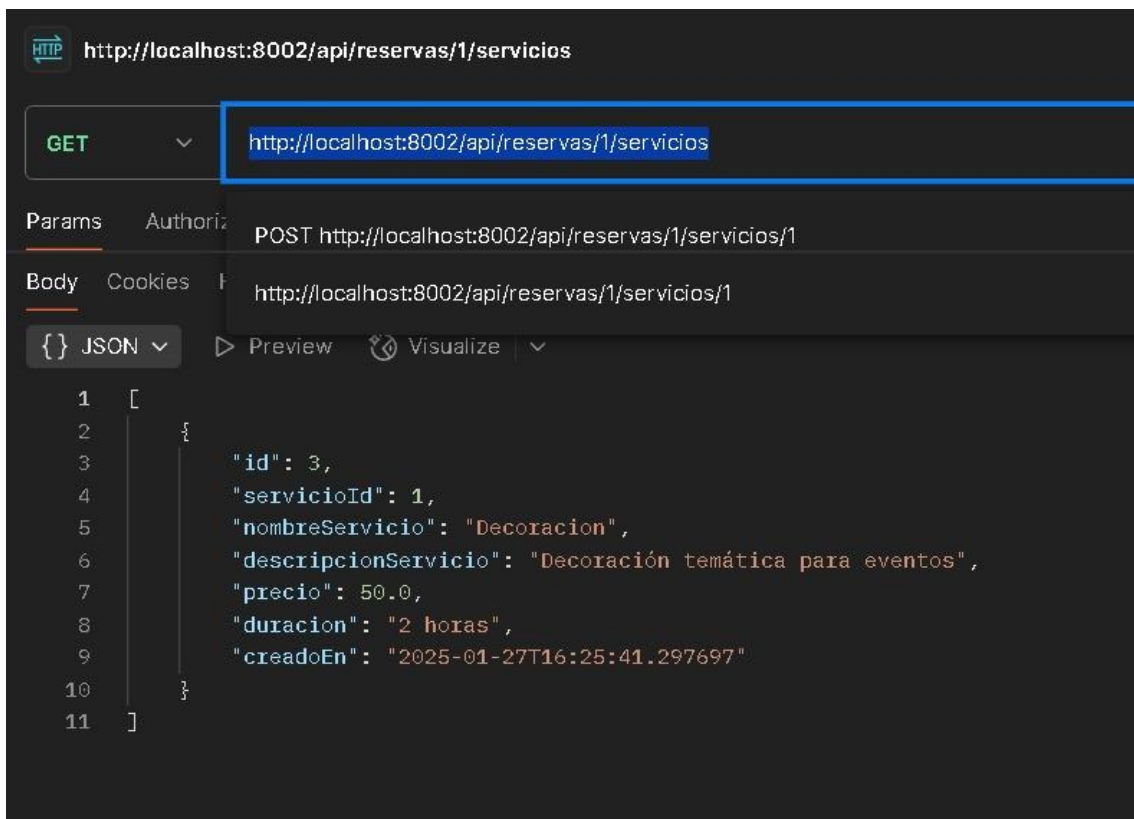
HTTP http://localhost:8002/api/reservas/1/servicios

GET

http://localhost:8002/api/reservas/1/servicios

Params Authoriz

POST http://localhost:8002/api/reservas/1/servicios/1

Body Cookies H

http://localhost:8002/api/reservas/1/servicios/1

{} JSON ▷ Preview Visualize

1 [
2 {
3 "id": 3,
4 "servicioId": 1,
5 "nombreServicio": "Decoracion",
6 "descripcionServicio": "Decoración temática para eventos",
7 "precio": 50.0,
8 "duracion": "2 horas",
9 "creadoEn": "2025-01-27T16:25:41.297697"
10 }
11 ]